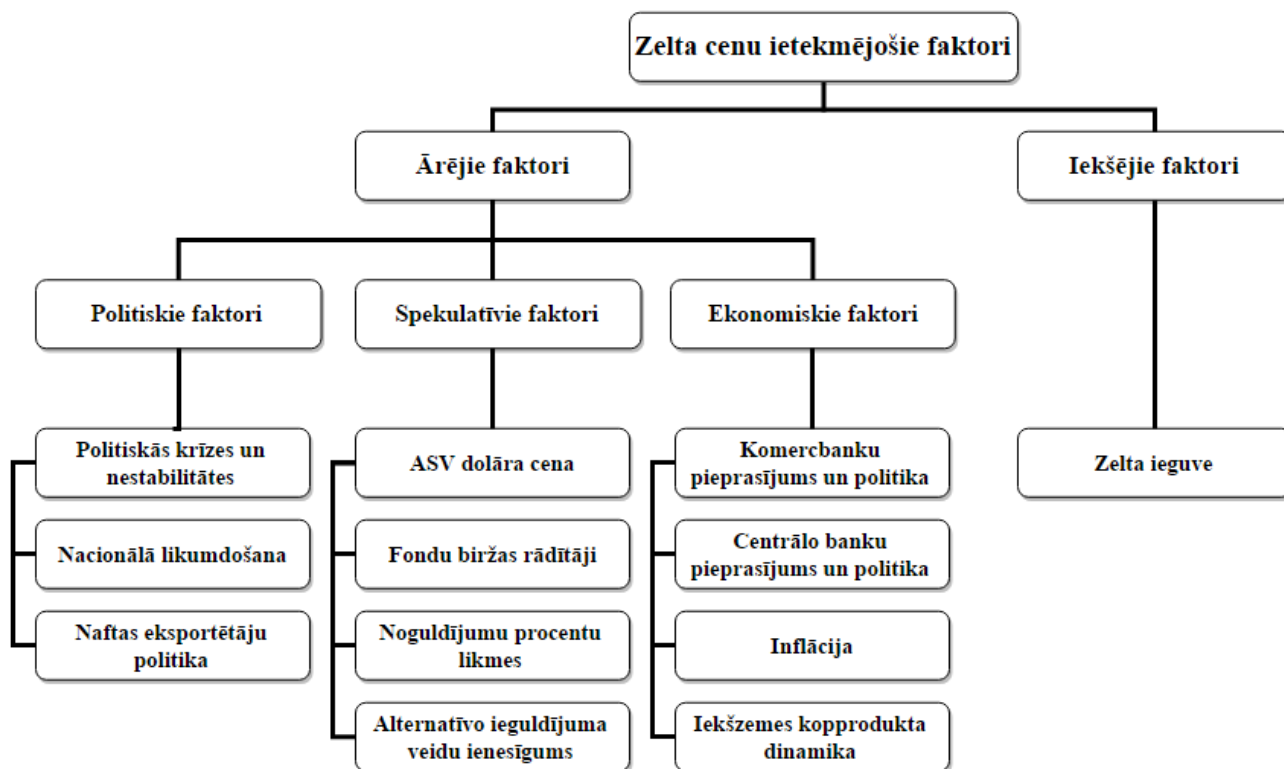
Zelta cenu ietekmējošie faktori

Ārējie faktori

Iekšējie faktori

Politiskie faktori

Spekulatīvie faktori

Ekonomiskie faktori

Politiskās krīzes un nestabilitātes

Nacionālā likumdošana

Naftas eksportētāju politika

ASV dolāra cena

Fondu biržas rādītāji

Noguldījumu procentu likmes

Alternatīvo ieguldījuma veidu ienesīgums

Komercbanku pieprasījums un politika

Centrālo banku pieprasījums un politika

Inflācija

Iekšzemes kopprodukta dinamika

Zelta ieguve